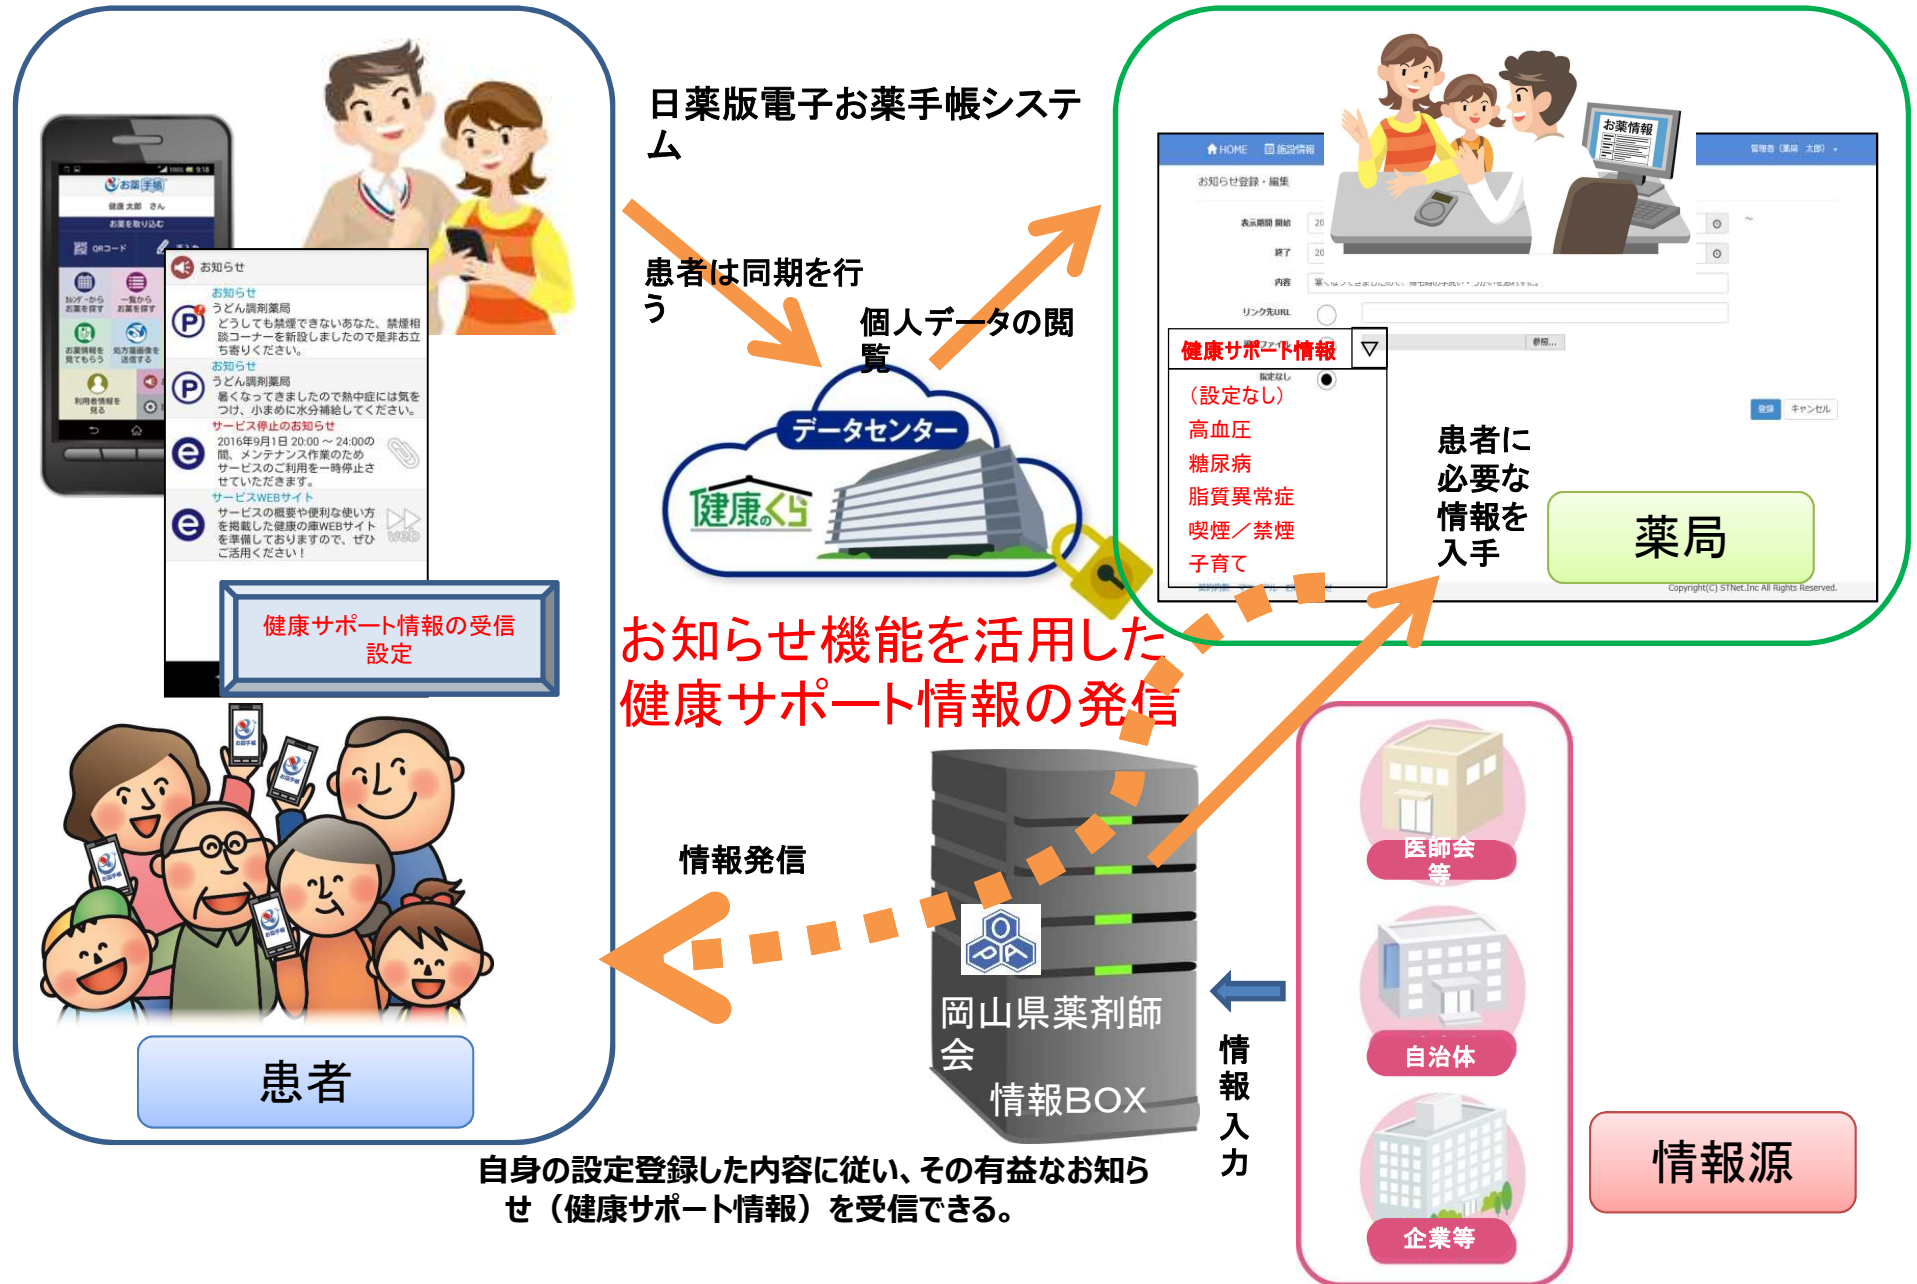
日薬版電子お薬手帳システム

患者は同期を行う

個人データの閲覧

データセンター

健康くらぶ

お薬手帳
健康 太郎 さん
お薬を取り込む
QRコード
お薬情報を見てもらう
利用者情報を見る

お知らせ
お知らせ
うどん調剤薬局
どうしても禁煙できないあなた、禁煙相談コーナーを新設しましたので是非お立ち寄りください。
お知らせ
うどん調剤薬局
暑くなってきましたので熱中症には気をつけ、小まめに水分補給してください。
サービス停止のお知らせ
2016年9月1日 20:00～24:00の間、メンテナンス作業のためサービスのご利用を一時停止させていただきます。
サービスWEBサイト
サービスの概要や便利な使い方を掲載した健康の庫WEBサイトを準備しておりますので、ぜひご活用ください！

健康サポート情報の受信設定

HOME 施設情報
お知らせ登録・編集
表示期間 開始
終了
内容
リンク先URL
お薬情報
健康サポート情報
（設定なし）
高血圧
糖尿病
脂質異常症
喫煙／禁煙
子育て
登録 キャンセル
Copyright(C) STNet.Inc All Rights Reserved.

患者に必要な情報を入手

薬局

お知らせ機能を活用した健康サポート情報の発信

情報発信

岡山県薬剤師会
情報BOX

情報入力

医師会等
自治体
企業等

情報源

患者

自身の設定登録した内容に従い、その有益なお知らせ（健康サポート情報）を受信できる。